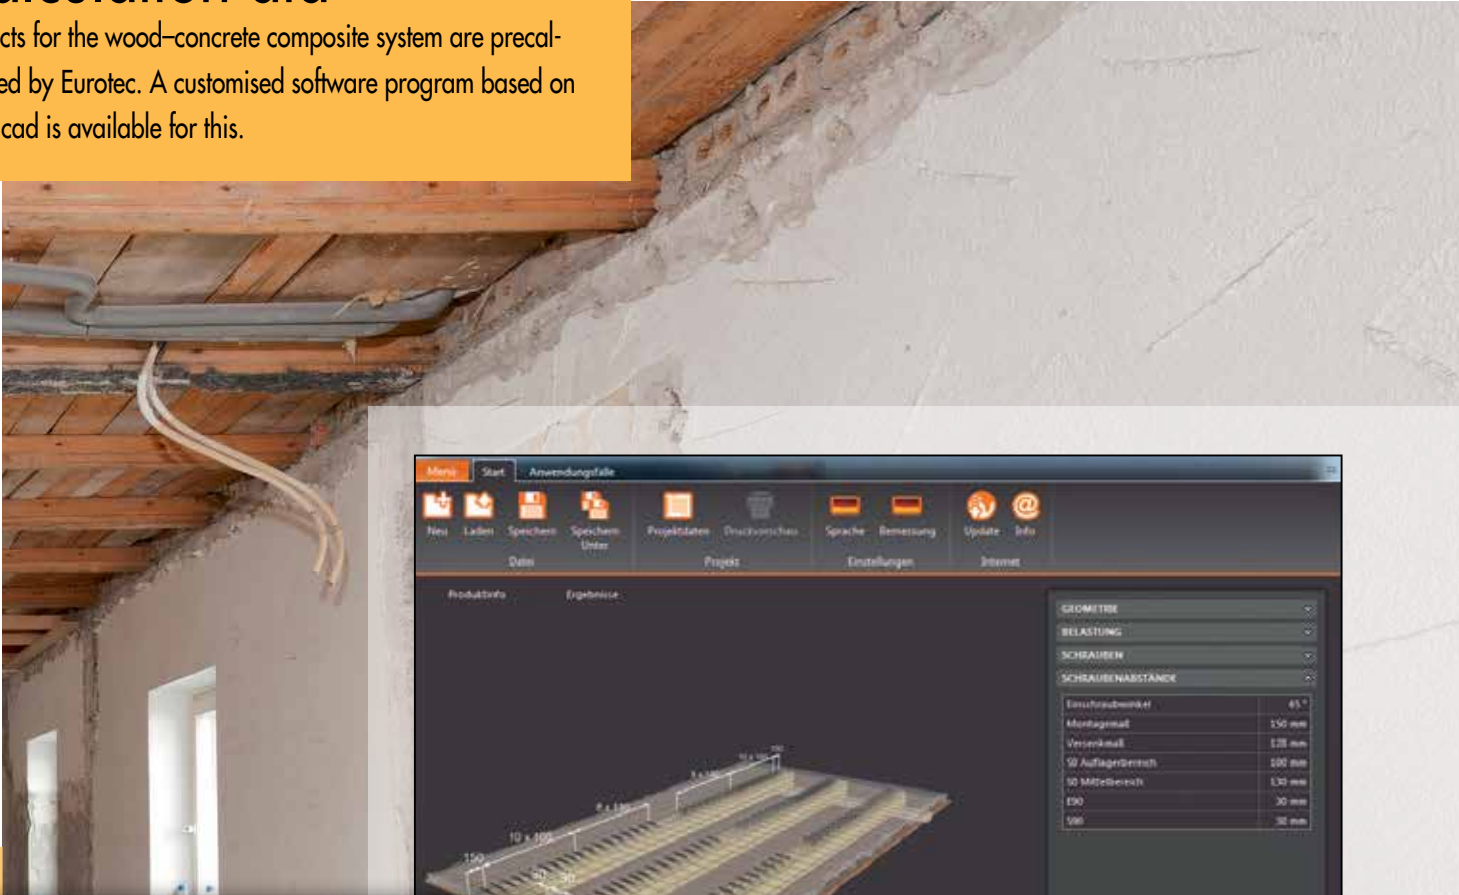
cts for the wood–concrete composite system are precaled by Eurotec. A customised software program based on cad is available for this.

Menü Start Anwendungsfälle

Neu Laden Speichern Speichern Unter
Datei
Projektdaten Druckvorschau
Projekt
Sprache Bemessung
Einstellungen
Update Info
Internet

Produktinfo Ergebnisse

GEOMETRIE
BELASTUNG
SCHRAUBEN
SCHRAUBENABSTÄNDE

| Einschraubwinkel | 45 ° |
|---|---|
| Montagemaß | 150 mm |
| Versenkmaß | 120 mm |
| SI Auflagerbereich | 100 mm |
| SI Mittelbereich | 130 mm |
| E90 | 30 mm |
| S90 | 30 mm |

10 x 100
8 x 100
150
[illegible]